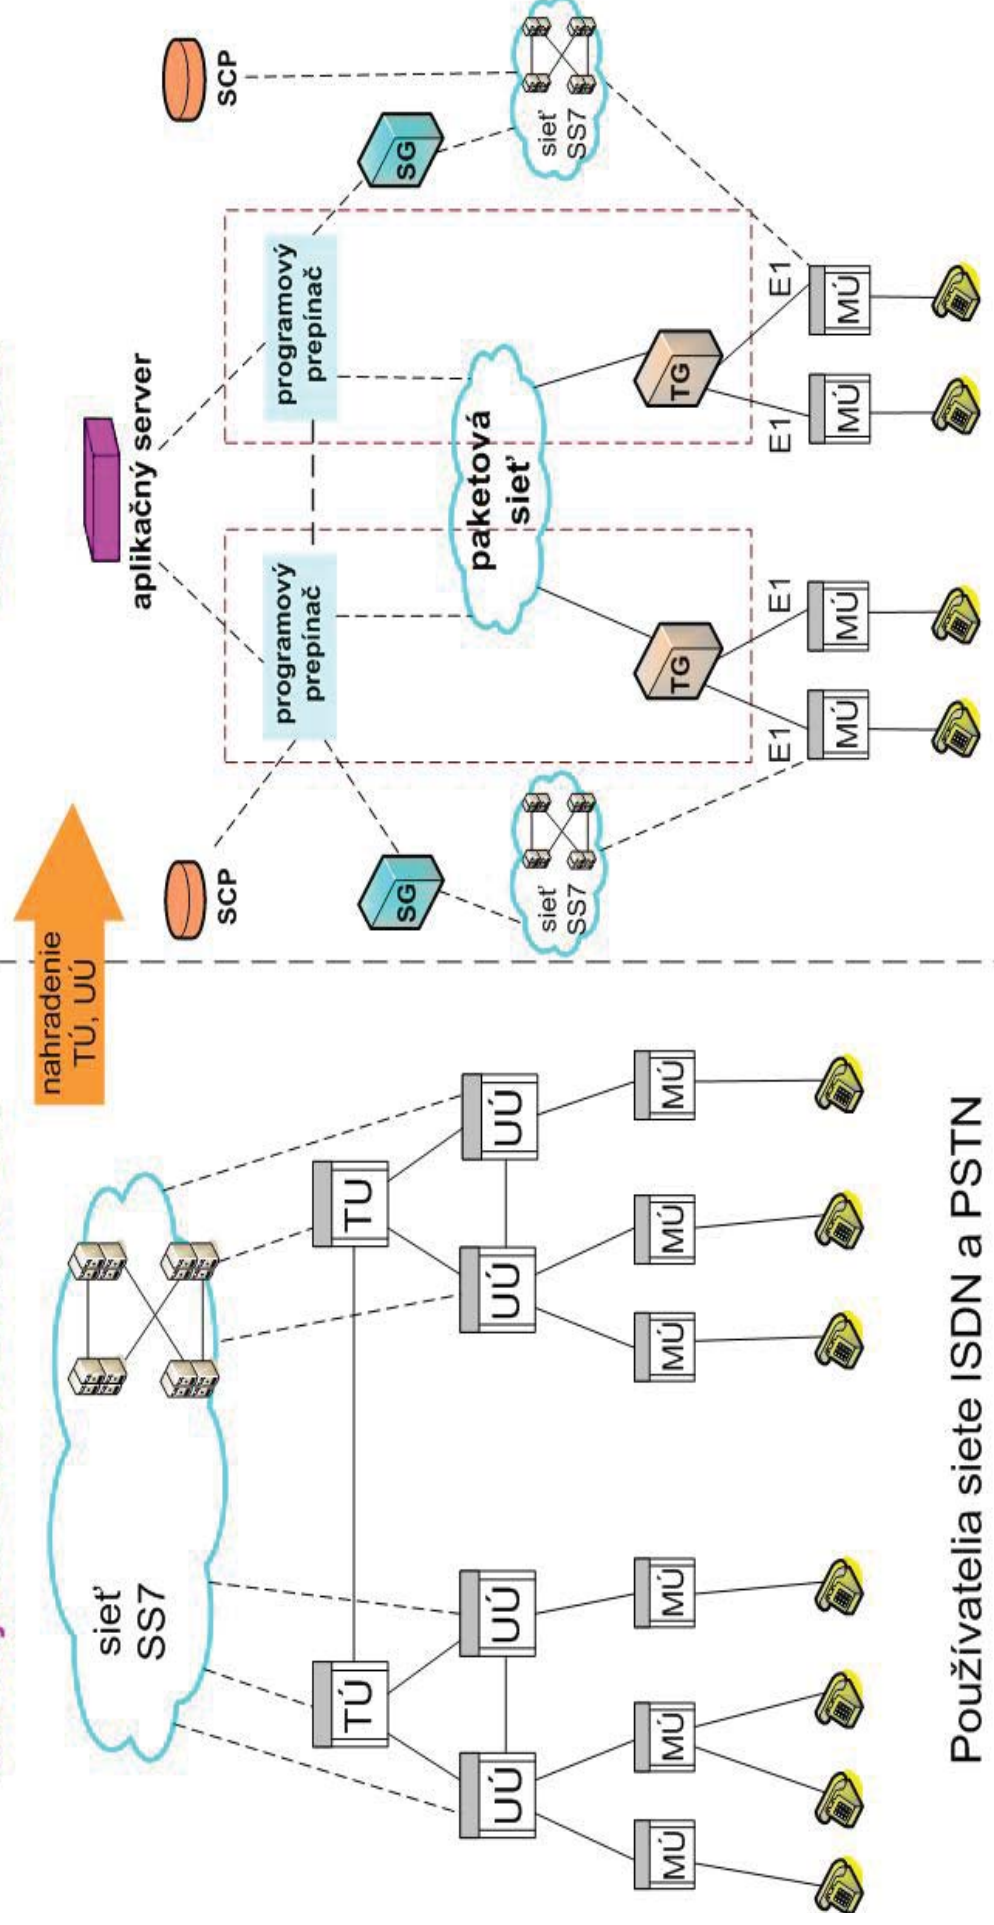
sieť SS7

TÚ

TÚ

UÚ

UÚ

UÚ

UÚ

MÚ

MÚ

MÚ

MÚ

MÚ

MÚ

nahradenie TÚ, UÚ

Používatelia siete ISDN a PSTN

SCP

SG

sieť SS7

programový prepínač

aplikačný server

programový prepínač

paketová sieť

TG

TG

E1

E1

E1

E1

MÚ

MÚ

MÚ

MÚ

SG

sieť SS7

SCP